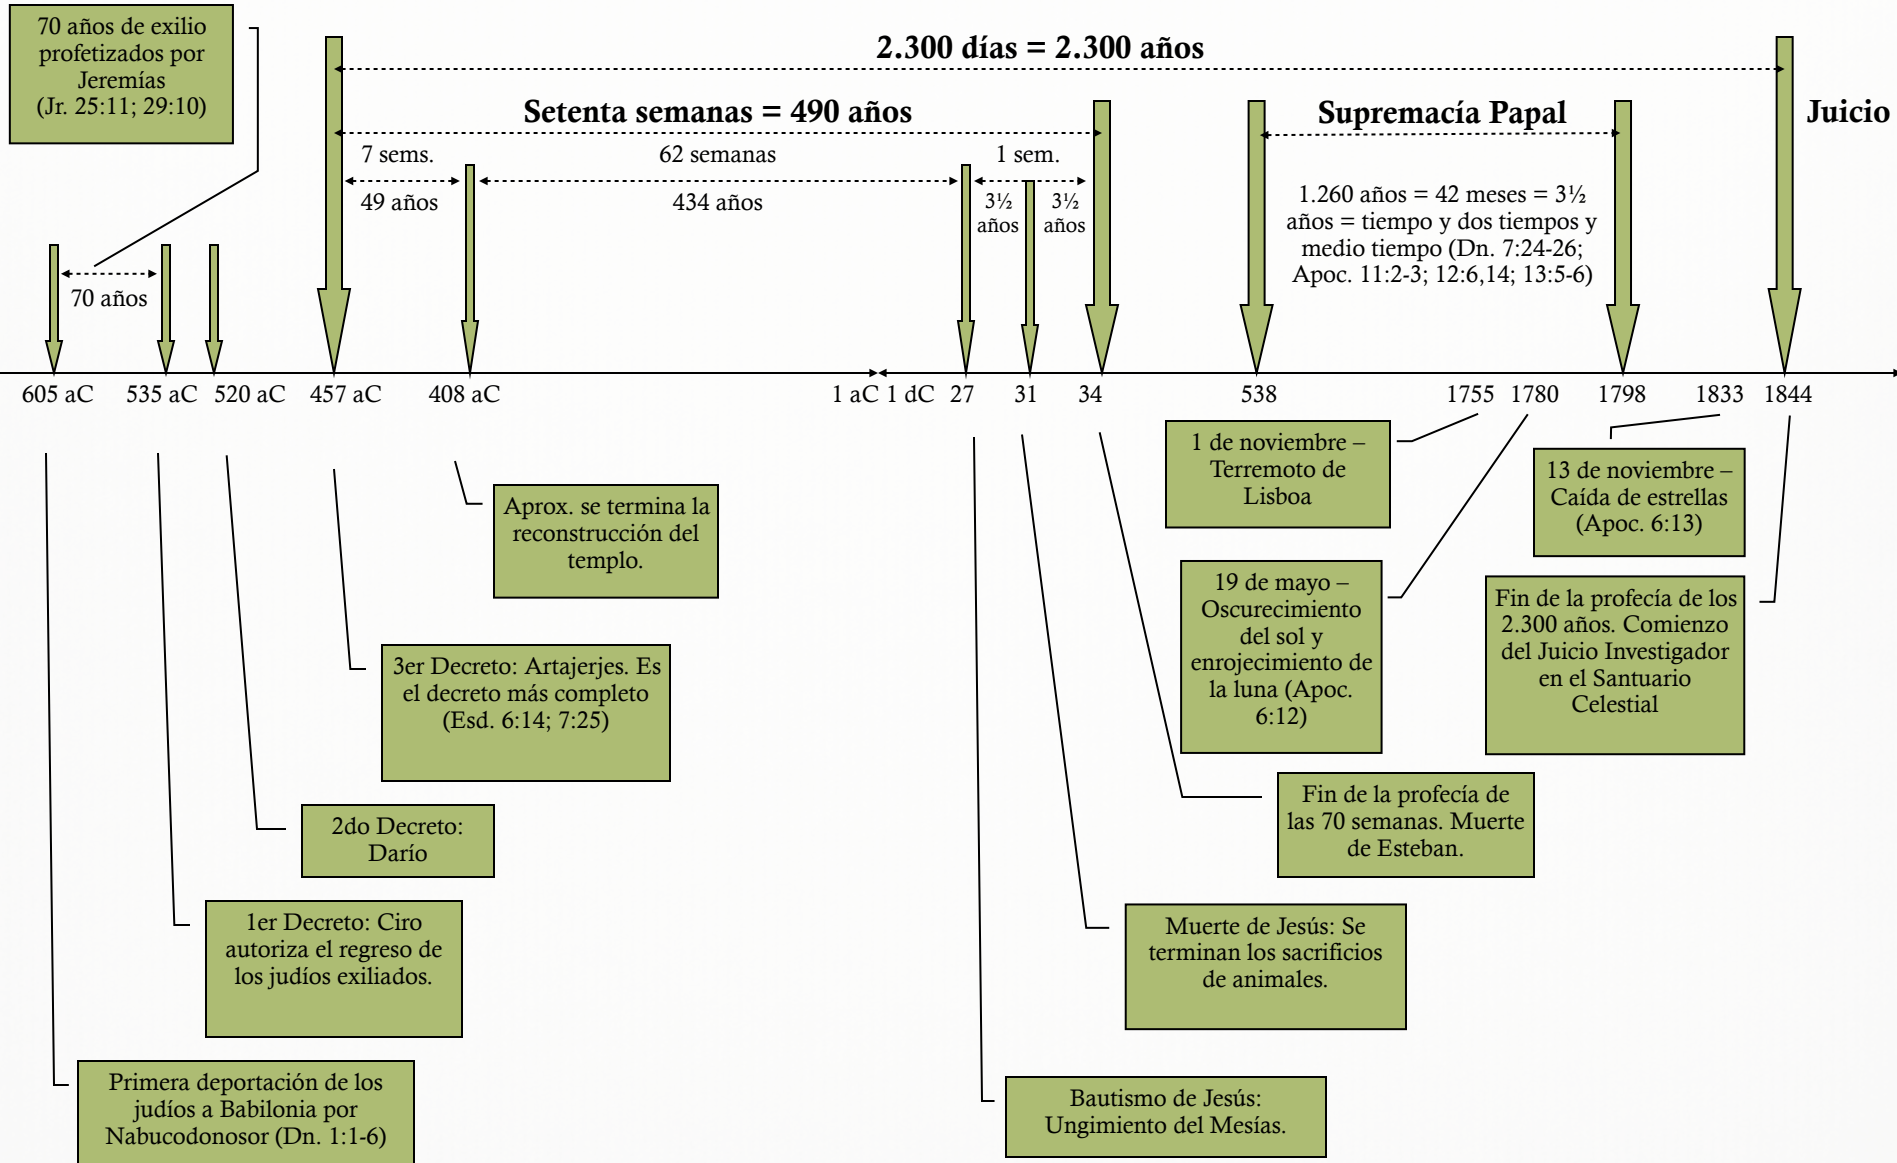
70 años de exilio profetizados por Jeremías (Jr. 25:11; 29:10)

2.300 días = 2.300 años

Setenta semanas = 490 años

Supremacía Papal

Juicio

7 sems.

62 semanas

1 sem.

49 años

434 años

3½ años

3½ años

1.260 años = 42 meses = 3½ años = tiempo y dos tiempos y medio tiempo (Dn. 7:24-26; Apoc. 11:2-3; 12:6,14; 13:5-6)

70 años

605 aC 535 aC 520 aC 457 aC 408 aC 1 aC 1 dC 27 31 34 538 1755 1780 1798 1833 1844

1 de noviembre – Terremoto de Lisboa

13 de noviembre – Caída de estrellas (Apoc. 6:13)

Aprox. se termina la reconstrucción del templo.

19 de mayo – Oscurecimiento del sol y enrojecimiento de la luna (Apoc. 6:12)

Fin de la profecía de los 2.300 años. Comienzo del Juicio Investigador en el Santuario Celestial

3er Decreto: Artajerjes. Es el decreto más completo (Esd. 6:14; 7:25)

Fin de la profecía de las 70 semanas. Muerte de Esteban.

2do Decreto: Darío

1er Decreto: Ciro autoriza el regreso de los judíos exiliados.

Muerte de Jesús: Se terminan los sacrificios de animales.

Primera deportación de los judíos a Babilonia por Nabucodonosor (Dn. 1:1-6)

Bautismo de Jesús: Ungimiento del Mesías.